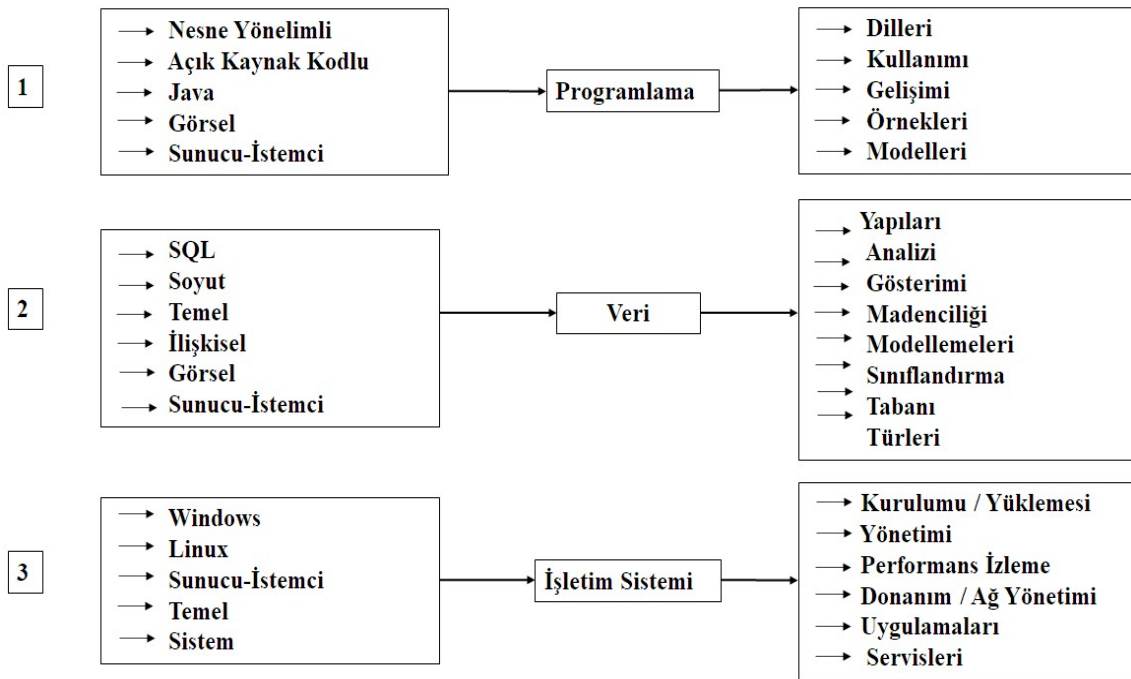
1

Nesne Yönelimli
Açık Kaynak Kodlu
Java
Görsel
Sunucu-İstemci

Programlama

Dilleri
Kullanımı
Gelişimi
Örnekleri
Modelleri

2

SQL
Soyut
Temel
İlişkisel
Görsel
Sunucu-İstemci

Veri

Yapıları
Analizi
Gösterimi
Madenciliği
Modellemeleri
Sınıflandırma
Tabanı
Türleri

3

Windows
Linux
Sunucu-İstemci
Temel
Sistem

İşletim Sistemi

Kurulumu / Yüklemesi
Yönetimi
Performans İzleme
Donanım / Ağ Yönetimi
Uygulamaları
Servisleri